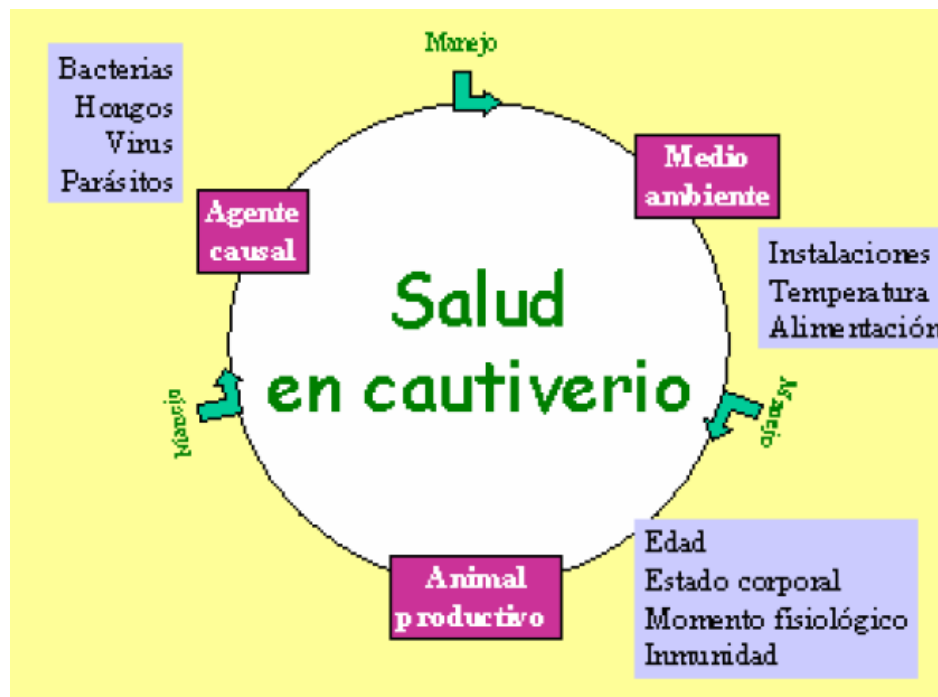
Bacterias
Hongos
Virus
Parásitos

Manejo

Agente causal

Medio ambiente

Instalaciones
Temperatura
Alimentación

Salud en cautiverio

Manejo

Manejo

Animal productivo

Edad
Estado corporal
Momento fisiológico
Inmunidad